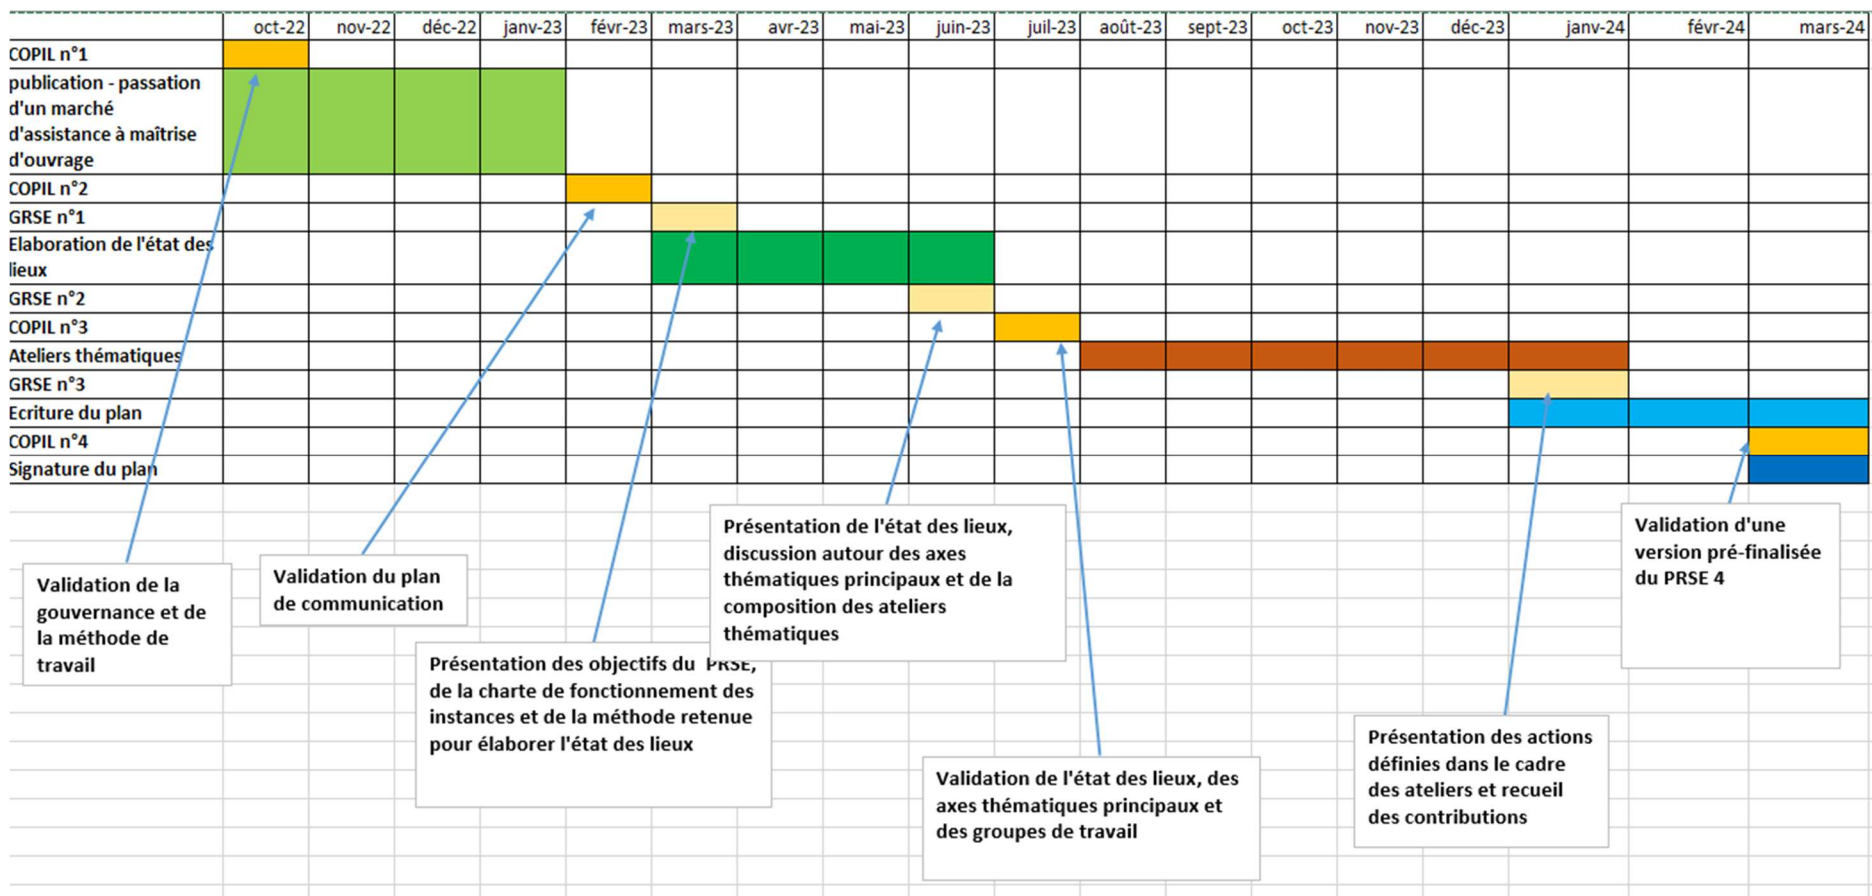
| | oct-22 | nov-22 | déc-22 | janv-23 | févr-23 | mars-23 | avr-23 | mai-23 | juin-23 | juil-23 | août-23 | sept-23 | oct-23 | nov-23 | déc-23 | janv-24 | févr-24 | mars-24 |
|---|---|---|---|---|---|---|---|---|---|---|---|---|---|---|---|---|---|---|
| COPIL n°1 | | | | | | | | | | | | | | | | | | |
| publication - passation d'un marché d'assistance à maîtrise d'ouvrage | | | | | | | | | | | | | | | | | | |
| COPIL n°2 | | | | | | | | | | | | | | | | | | |
| GRSE n°1 | | | | | | | | | | | | | | | | | | |
| Elaboration de l'état des lieux | | | | | | | | | | | | | | | | | | |
| GRSE n°2 | | | | | | | | | | | | | | | | | | |
| COPIL n°3 | | | | | | | | | | | | | | | | | | |
| Ateliers thématiques | | | | | | | | | | | | | | | | | | |
| GRSE n°3 | | | | | | | | | | | | | | | | | | |
| Ecriture du plan | | | | | | | | | | | | | | | | | | |
| COPIL n°4 | | | | | | | | | | | | | | | | | | |
| Signature du plan | | | | | | | | | | | | | | | | | | |

Validation de la gouvernance et de la méthode de travail

Validation du plan de communication

Présentation des objectifs du PRSE, de la charte de fonctionnement des instances et de la méthode retenue pour élaborer l'état des lieux

Présentation de l'état des lieux, discussion autour des axes thématiques principaux et de la composition des ateliers thématiques

Validation de l'état des lieux, des axes thématiques principaux et des groupes de travail

Présentation des actions définies dans le cadre des ateliers et recueil des contributions

Validation d'une version pré-finalisée du PRSE 4